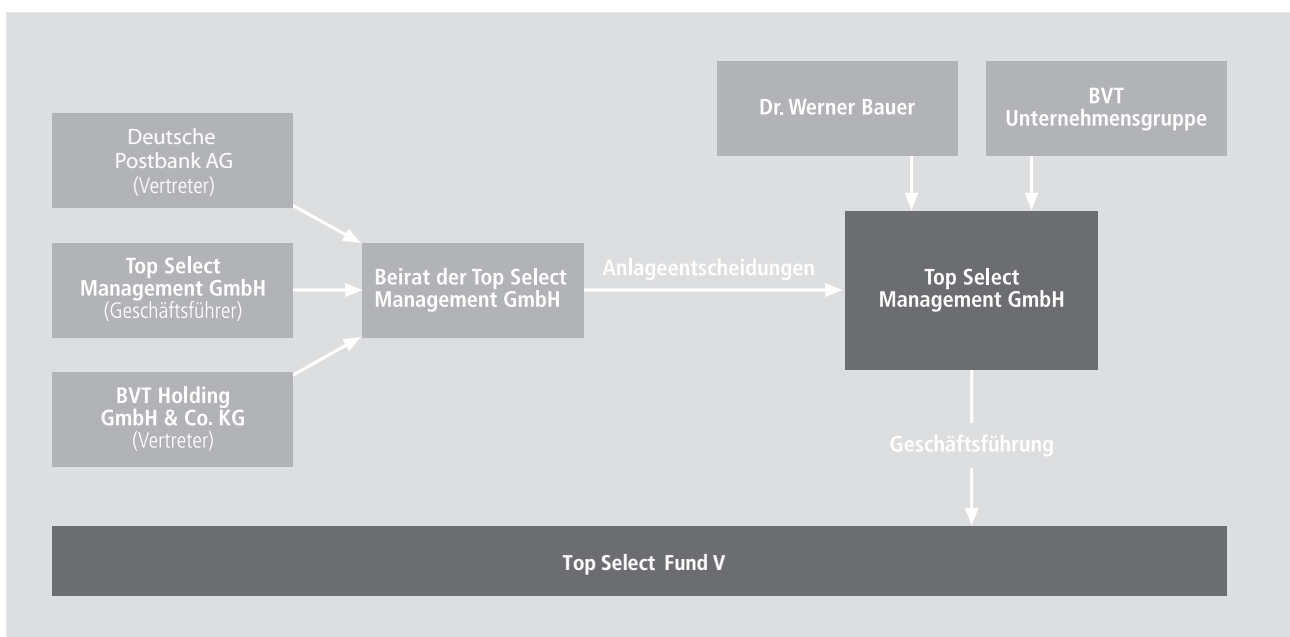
Dr. Werner Bauer

BVT Unternehmensgruppe

Deutsche Postbank AG (Vertreter)

Top Select Management GmbH (Geschäftsführer)

BVT Holding GmbH & Co. KG (Vertreter)

Beirat der Top Select Management GmbH

Anlageentscheidungen

Top Select Management GmbH

Geschäftsführung

Top Select Fund V